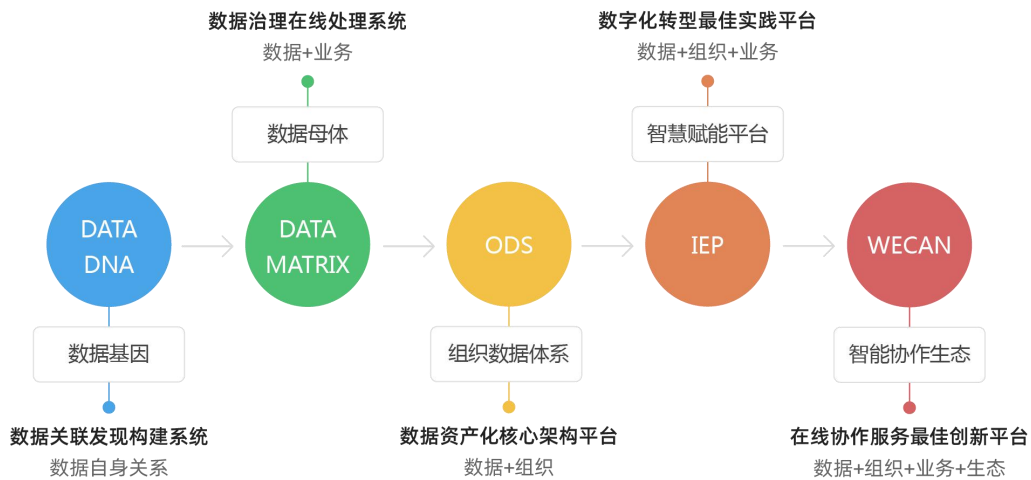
数据治理在线处理系统
数据+业务

数字化转型最佳实践平台
数据+组织+业务

数据母体

智慧赋能平台

DATA DNA

DATA MATRIX

ODS

IEP

WECAN

数据基因

组织数据体系

智能协作生态

数据关联发现构建系统
数据自身关系

数据资产化核心架构平台
数据+组织

在线协作服务最佳创新平台
数据+组织+业务+生态